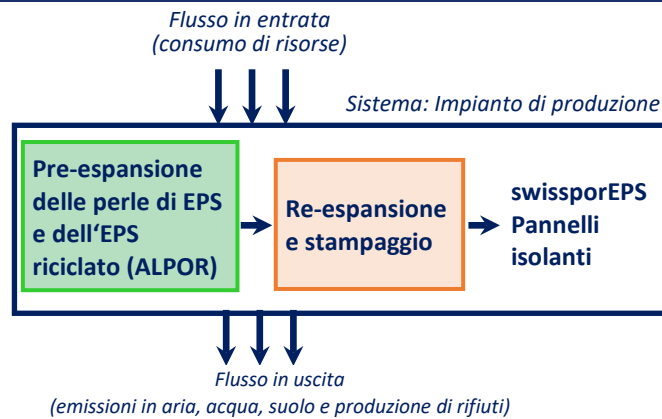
Flusso in entrata
(consumo di risorse)

Sistema: Impianto di produzione

Pre-espansione delle perle di EPS e dell'EPS riciclato (ALPOR)

Re-espansione e stampaggio

swissporEPS
Pannelli isolanti

Flusso in uscita
(emissioni in aria, acqua, suolo e produzione di rifiuti)